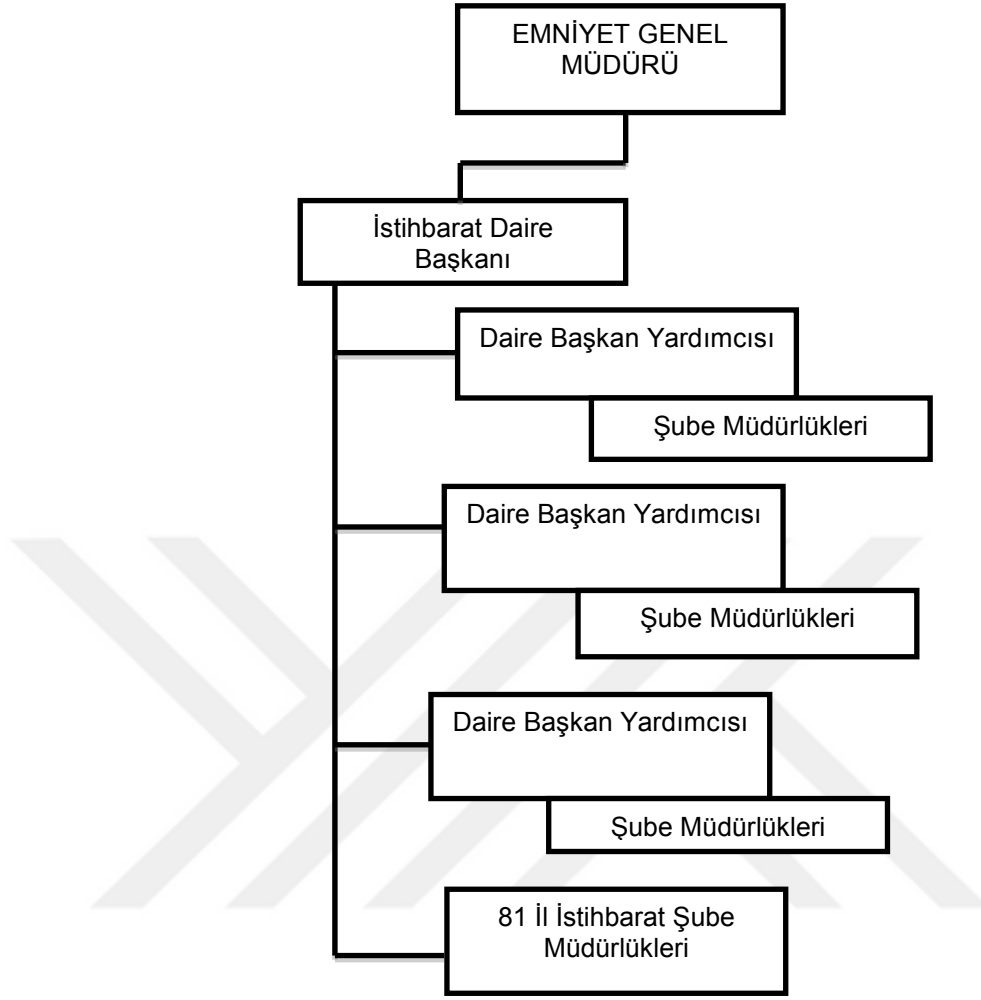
EMNİYET GENEL MÜDÜRÜ

İstihbarat Daire Başkanı

Daire Başkan Yardımcısı

Şube Müdürlükleri

Daire Başkan Yardımcısı

Şube Müdürlükleri

Daire Başkan Yardımcısı

Şube Müdürlükleri

81 İl İstihbarat Şube Müdürlükleri